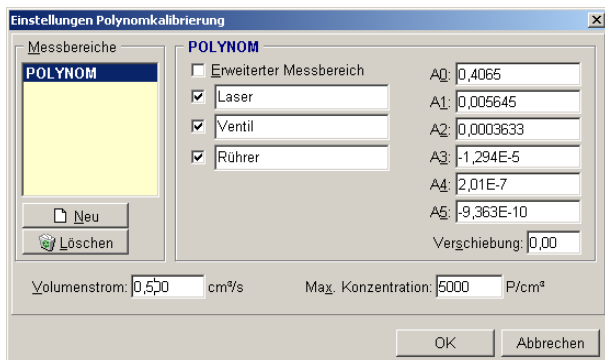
Einstellungen Polynomkalibrierung

Messbereiche

POLYNOM

Neu

Löschen

POLYNOM

Erweiterter Messbereich

Laser

Ventil

Rührer

A0: 0,4065

A1: 0,005645

A2: 0,0003633

A3: -1,294E-5

A4: 2,01E-7

A5: -9,363E-10

Verschiebung: 0,00

Volumenstrom: 0,500 cm³/s

Max. Konzentration: 5000 P/cm³

OK

Abbrechen